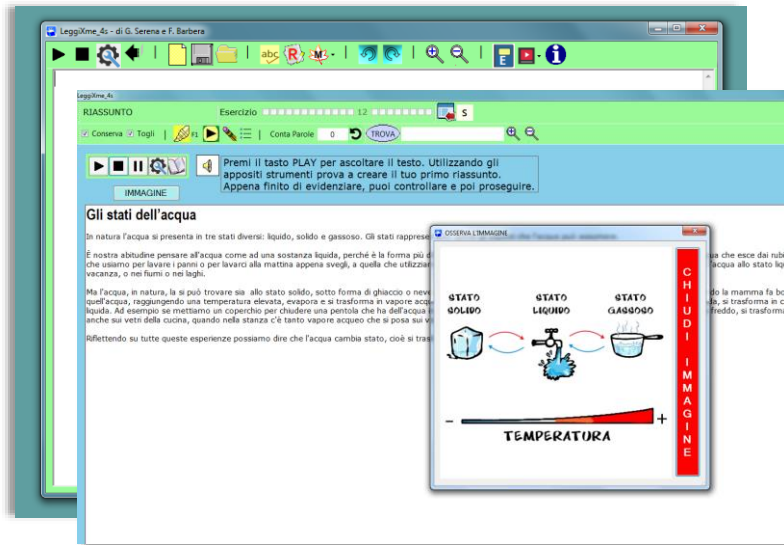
LeggiXme_4s - di G. Serena e F. Barbera

LeggiXme_4s

RIASSUNTO

Esercizio 12

S

Conserva Togli

F1

Conta Parole 0

TROVA

Premi il tasto PLAY per ascoltare il testo. Utilizzando gli appositi strumenti prova a creare il tuo primo riassunto. Appena finito di evidenziare, puoi controllare e poi proseguire.

IMMAGINE

Gli stati dell'acqua

In natura l'acqua si presenta in tre stati diversi: liquido, solido e gassoso. Gli stati rapprese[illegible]

È nostra abitudine pensare all'acqua come ad una sostanza liquida, perché è la forma più d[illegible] ua che esce dai rubi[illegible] che usiamo per lavare i panni o per lavarci alla mattina appena svegli, a quella che utilizziam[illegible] acqua allo stato liq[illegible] vacanza, o nei fiumi o nei laghi.

Ma l'acqua, in natura, la si può trovare sia allo stato solido, sotto forma di ghiaccio o neve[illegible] do la mamma fa bo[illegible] quell'acqua, raggiungendo una temperatura elevata, evapora e si trasforma in vapore acqu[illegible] a, si trasforma in c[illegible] liquida. Ad esempio se mettiamo un coperchio per chiudere una pentola che ha dell'acqua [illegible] freddo, si trasforma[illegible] anche sui vetri della cucina, quando nella stanza c'è tanto vapore acqueo che si posa sui v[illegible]

Riflettendo su tutte queste esperienze possiamo dire che l'acqua cambia stato, cioè si tras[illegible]

OSSERVA L'IMMAGINE

STATO SOLIDO

STATO LIQUIDO

STATO GASSOSO

-

+

TEMPERATURA

CHIUDI IMMAGINE